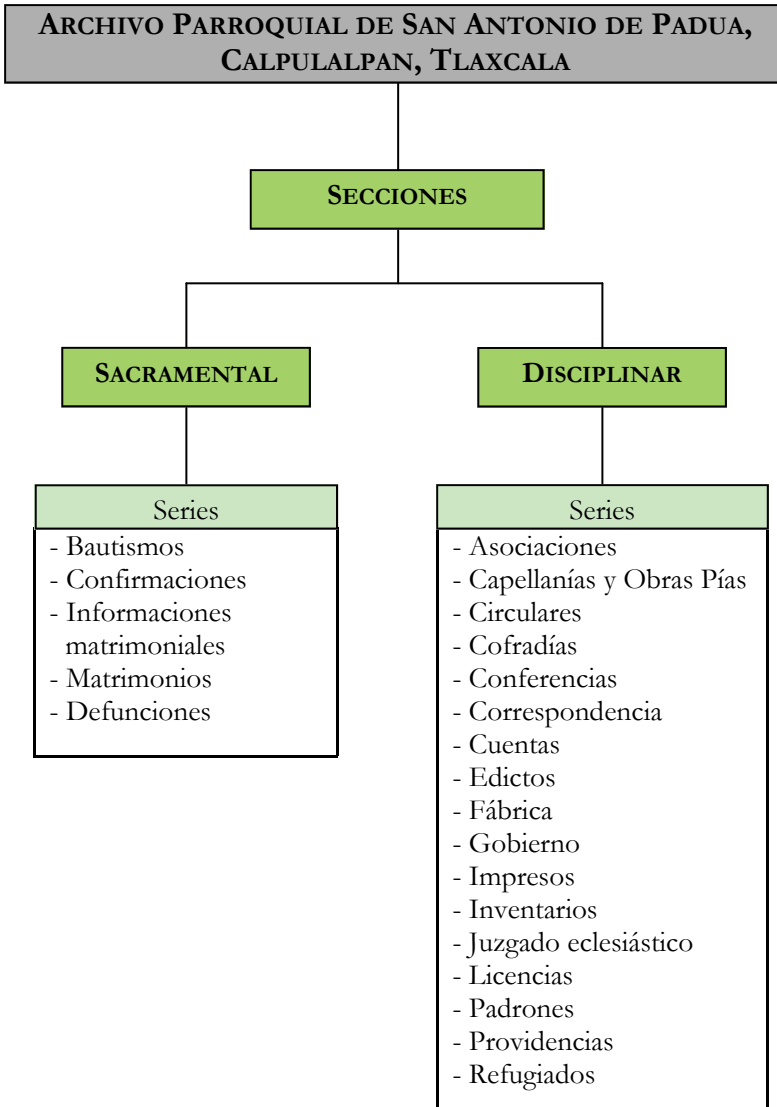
ARCHIVO PARROQUIAL DE SAN ANTONIO DE PADUA, CALPULALPAN, TLAXCALA

SECCIONES

SACRAMENTAL

DISCIPLINAR

Series
- Bautismos
- Confirmaciones
- Informaciones matrimoniales
- Matrimonios
- Defunciones

Series
- Asociaciones
- Capellanías y Obras Pías
- Circulares
- Cofradías
- Conferencias
- Correspondencia
- Cuentas
- Edictos
- Fábrica
- Gobierno
- Impresos
- Inventarios
- Juzgado eclesiástico
- Licencias
- Padrones
- Providencias
- Refugiados